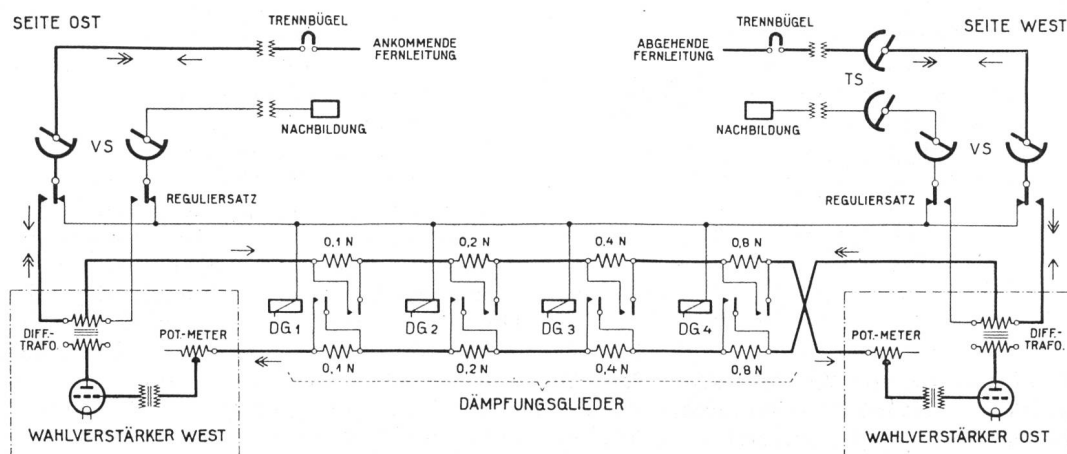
SEITE OST

TRENNBÜGEL

ANKOMMENDE FERNLEITUNG

NACHBILDUNG

VS

REGULIERSATZ

TRENNBÜGEL

ABGEHENDE FERNLEITUNG

SEITE WEST

TS

NACHBILDUNG

VS

REGULIERSATZ

0,1 N

0,2 N

0,4 N

0,8 N

DG 1

DG 2

DG 3

DG 4

0,1 N

0,2 N

0,4 N

0,8 N

DIFF.-TRAFO.

POT.-METER

POT.-METER

DIFF.-TRAFO.

DÄMPFUNGSGLIEDER

WAHLVERSTÄRKER WEST

WAHLVERSTÄRKER OST